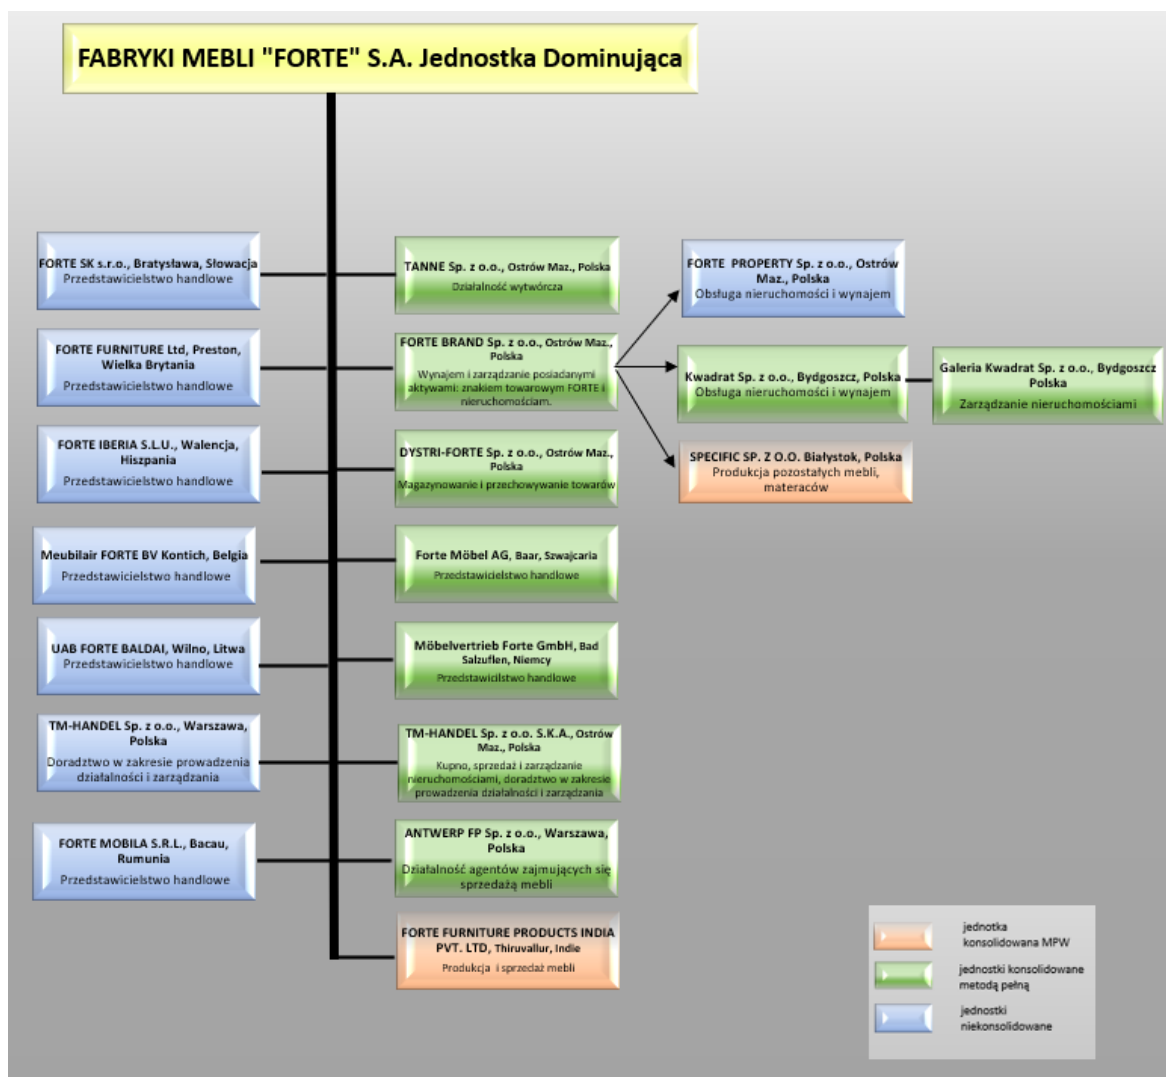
FABRYKI MEBLI "FORTE" S.A. Jednostka Dominująca

FORTE SK s.r.o., Bratysława, Słowacja
Przedstawicielstwo handlowe

FORTE FURNITURE Ltd, Preston, Wielka Brytania
Przedstawicielstwo handlowe

FORTE IBERIA S.L.U., Walencja, Hiszpania
Przedstawicielstwo handlowe

Meubilair FORTE BV Kontich, Belgia
Przedstawicielstwo handlowe

UAB FORTE BALDAI, Wilno, Litwa
Przedstawicielstwo handlowe

TM-HANDEL Sp. z o.o., Warszawa, Polska
Doradztwo w zakresie prowadzenia działalności i zarządzania

FORTE MOBILA S.R.L., Bacau, Rumunia
Przedstawicielstwo handlowe

TANNE Sp. z o.o., Ostrów Maz., Polska
Działalność wytwórcza

FORTE BRAND Sp. z o.o., Ostrów Maz., Polska
Wynajem i zarządzanie posiadanymi aktywami: znakiem towarowym FORTE i nieruchomościam.

DYSTRI-FORTE Sp. z o.o., Ostrów Maz., Polska
Magazynowanie i przechowywanie towarów

Forte Möbel AG, Baar, Szwajcaria
Przedstawicielstwo handlowe

Möbelvertrieb Forte GmbH, Bad Salzuflen, Niemcy
Przedstawicielstwo handlowe

TM-HANDEL Sp. z o.o. S.K.A., Ostrów Maz., Polska
Kupno, sprzedaż i zarządzanie nieruchomościami, doradztwo w zakresie prowadzenia działalności i zarządzania

ANTWERP FP Sp. z o.o., Warszawa, Polska
Działalność agentów zajmujących się sprzedażą mebli

FORTE FURNITURE PRODUCTS INDIA PVT. LTD, Thiruvallur, Indie
Produkcja i sprzedaż mebli

FORTE PROPERTY Sp. z o.o., Ostrów Maz., Polska
Obsługa nieruchomości i wynajem

Kwadrat Sp. z o.o., Bydgoszcz, Polska
Obsługa nieruchomości i wynajem

Galeria Kwadrat Sp. z o.o., Bydgoszcz Polska
Zarządzanie nieruchomościami

SPECIFIC SP. Z O.O. Białystok, Polska
Produkcja pozostałych mebli, materaców

jednotka konsolidowana MPW
jednostki konsolidowane metodą pełną
jednostki niekonsolidowane